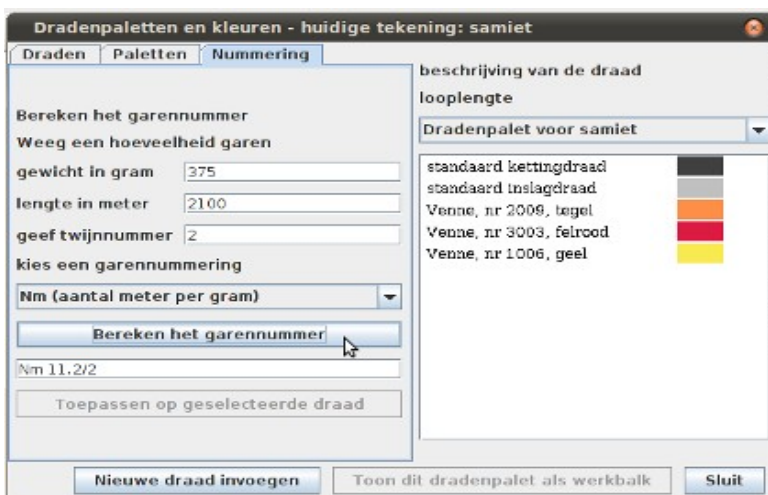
Dradenpaletten en kleuren - huidige tekening: samiet

Draden | Paletten | Nummering

Bereken het garennummer
Weeg een hoeveelheid garen

gewicht in gram 375
lengte in meter 2100
geef twijnnummer 2

kies een garennummering

Nm (aantal meter per gram)

Bereken het garennummer

Nm 11.2/2

Toepassen op geselecteerde draad

beschrijving van de draad
looplengte

Dradenpalet voor samiet

standaard kettingdraad
standaard inslagdraad
Venne, nr 2009, tegel
Venne, nr 3003, felrood
Venne, nr 1006, geel

Nieuwe draad invoegen | Toon dit dradenpalet als werkbalk | Sluit